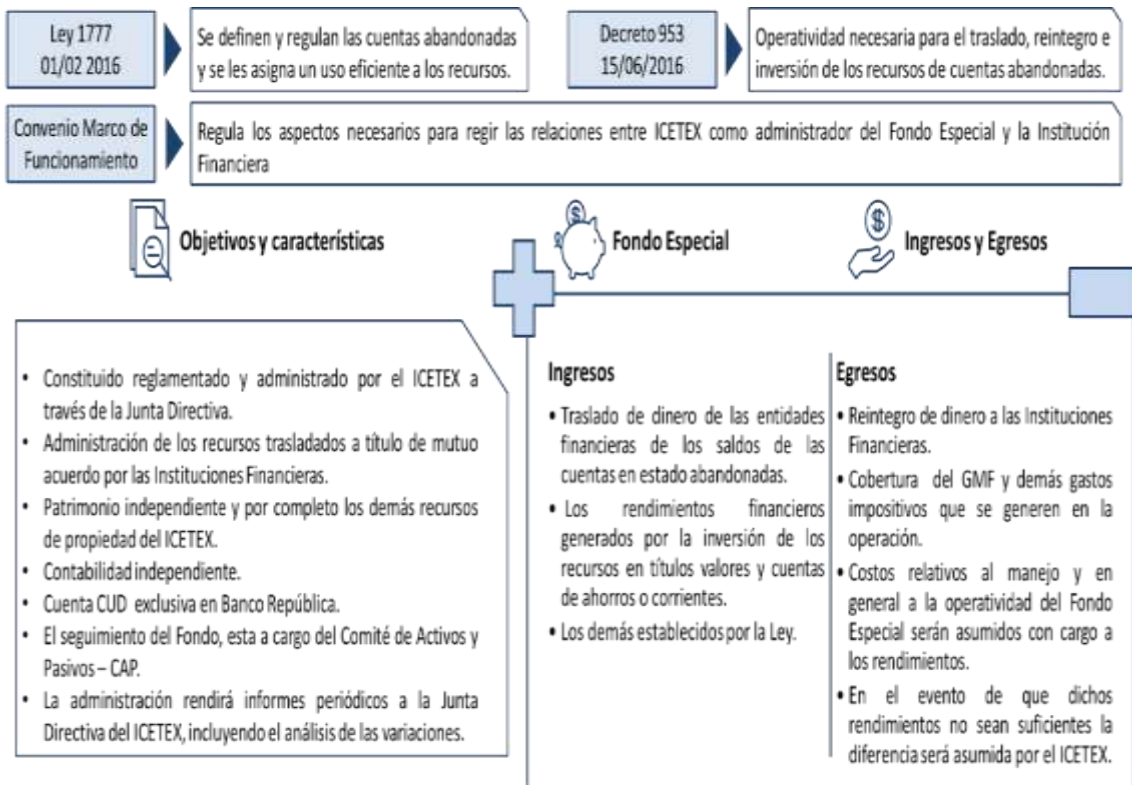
Ley 1777
01/02 2016

Se definen y regulan las cuentas abandonadas y se les asigna un uso eficiente a los recursos.

Decreto 953
15/06/2016

Operatividad necesaria para el traslado, reintegro e inversión de los recursos de cuentas abandonadas.

Convenio Marco de Funcionamiento

Regula los aspectos necesarios para regir las relaciones entre ICETEX como administrador del Fondo Especial y la Institución Financiera

Objetivos y características

Fondo Especial

Ingresos y Egresos

• Constituido reglamentado y administrado por el ICETEX a través de la Junta Directiva.
• Administración de los recursos trasladados a título de mutuo acuerdo por las Instituciones Financieras.
• Patrimonio independiente y por completo los demás recursos de propiedad del ICETEX.
• Contabilidad independiente.
• Cuenta CUD exclusiva en Banco República.
• El seguimiento del Fondo, esta a cargo del Comité de Activos y Pasivos – CAP.
• La administración rendirá informes periódicos a la Junta Directiva del ICETEX, incluyendo el análisis de las variaciones.

Ingresos
• Traslado de dinero de las entidades financieras de los saldos de las cuentas en estado abandonadas.
• Los rendimientos financieros generados por la inversión de los recursos en títulos valores y cuentas de ahorros o corrientes.
• Los demás establecidos por la Ley.

Egresos
• Reintegro de dinero a las Instituciones Financieras.
• Cobertura del GMF y demás gastos impositivos que se generen en la operación.
• Costos relativos al manejo y en general a la operatividad del Fondo Especial serán asumidos con cargo a los rendimientos.
• En el evento de que dichos rendimientos no sean suficientes la diferencia será asumida por el ICETEX.